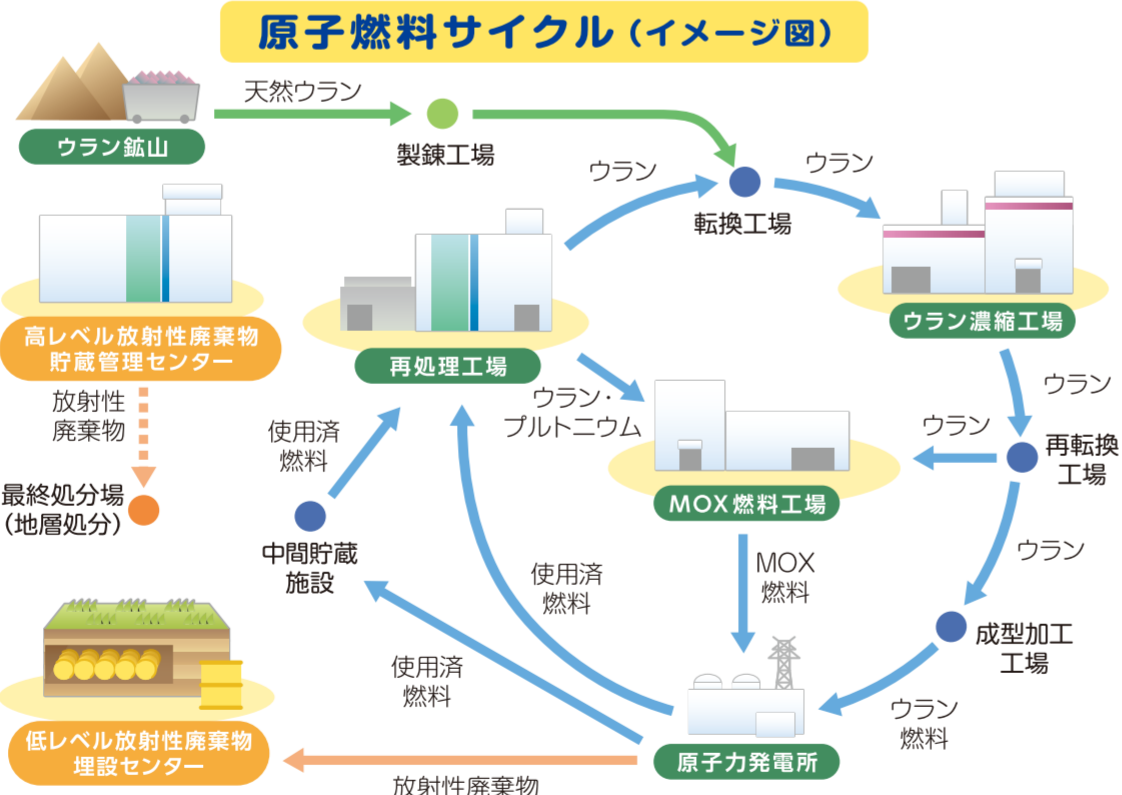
原子燃料サイクル（イメージ図）

ウラン鉱山

天然ウラン

製錬工場

ウラン

ウラン

転換工場

ウラン濃縮工場

高レベル放射性廃棄物貯蔵管理センター

放射性廃棄物

最終処分場（地層処分）

再処理工場

ウラン・プルトニウム

ウラン

ウラン

再転換工場

使用済燃料

中間貯蔵施設

MOX燃料工場

ウラン

MOX燃料

使用済燃料

成型加工工場

使用済燃料

ウラン燃料

低レベル放射性廃棄物埋設センター

原子力発電所

放射性廃棄物